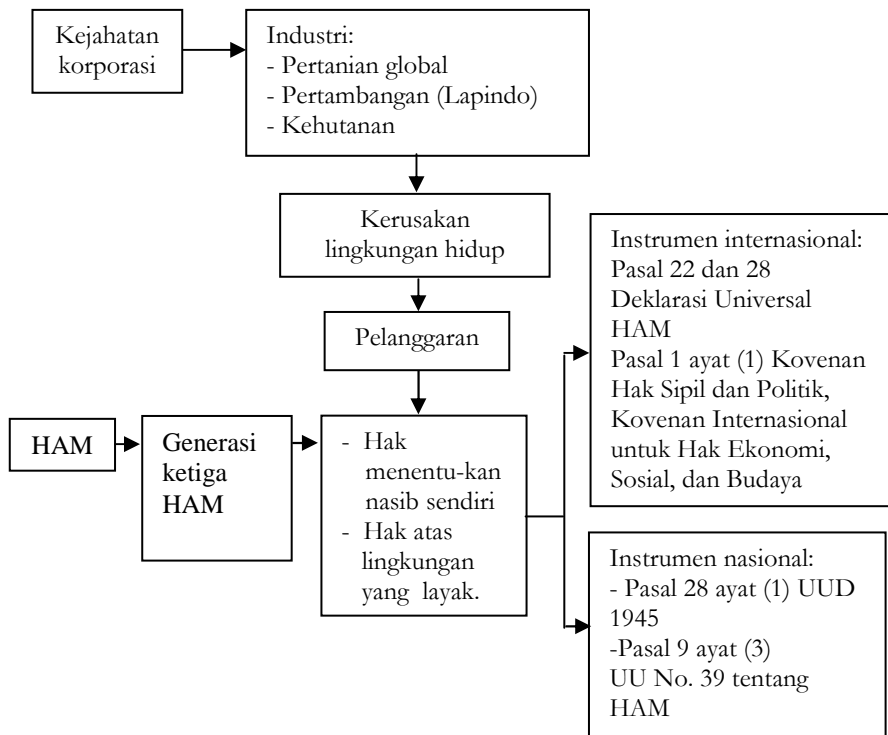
Kejahatan korporasi

Industri:
- Pertanian global
- Pertambangan (Lapindo)
- Kehutanan

Kerusakan lingkungan hidup

Pelanggaran

HAM

Generasi ketiga HAM

- Hak menentu-kan nasib sendiri
- Hak atas lingkungan yang layak.

Instrumen internasional:
Pasal 22 dan 28 Deklarasi Universal HAM
Pasal 1 ayat (1) Kovenan Hak Sipil dan Politik, Kovenan Internasional untuk Hak Ekonomi, Sosial, dan Budaya

Instrumen nasional:
- Pasal 28 ayat (1) UUD 1945
-Pasal 9 ayat (3) UU No. 39 tentang HAM